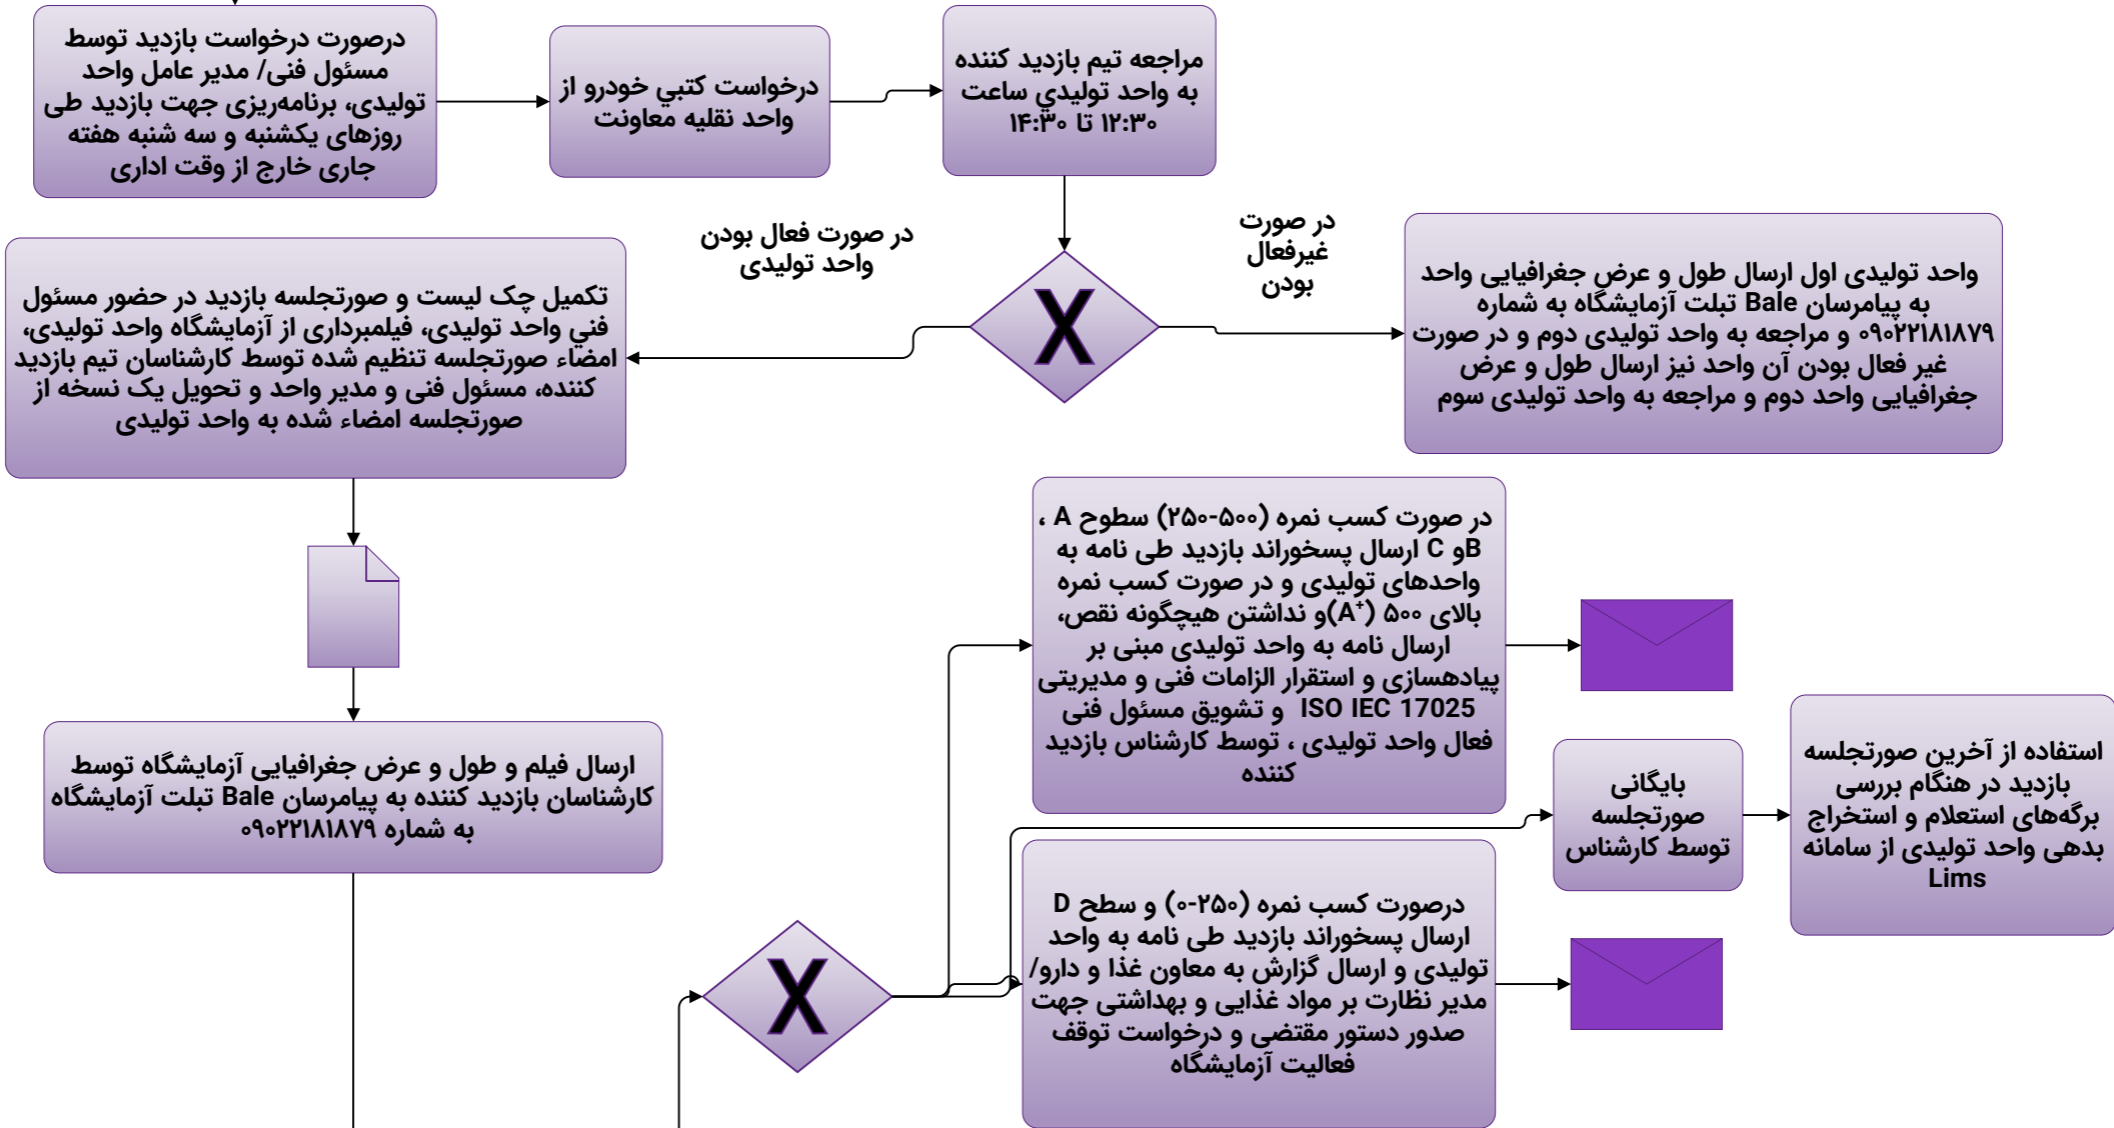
مراجعه تیم بازدید کننده به واحد تولیدي ساعت ۱۲:۳۰ تا ۱۴:۳۰

درخواست کتبي خودرو از واحد نقلیه معاونت

درصورت درخواست بازدید توسط مسئول فنی/ مدیر عامل واحد تولیدی، برنامه‌ریزی جهت بازدید طی روزهای یکشنبه و سه شنبه هفته جاری خارج از وقت اداری

در صورت غیرفعال بودن

X

در صورت فعال بودن واحد تولیدی

واحد تولیدی اول ارسال طول و عرض جغرافیایی واحد به پیامرسان Bale تبلت آزمایشگاه به شماره ۰۹۰۲۲۱۸۱۸۷۹ و مراجعه به واحد تولیدی دوم و در صورت غیر فعال بودن آن واحد نیز ارسال طول و عرض جغرافیایی واحد دوم و مراجعه به واحد تولیدی سوم

تکمیل چک لیست و صورتجلسه بازدید در حضور مسئول فني واحد تولیدی، فیلمبرداری از آزمایشگاه واحد تولیدی، امضاء صورتجلسه تنظیم شده توسط کارشناسان تیم بازدید کننده، مسئول فنی و مدیر واحد و تحویل یک نسخه از صورتجلسه امضاء شده به واحد تولیدی

در صورت کسب نمره (۵۰۰-۲۵۰) سطوح A ، Bو C ارسال پسخوراند بازدید طی نامه به واحدهای تولیدی و در صورت کسب نمره بالای ۵۰۰ ($A^+$)و نداشتن هیچگونه نقص، ارسال نامه به واحد تولیدی مبنی بر پیادهسازی و استقرار الزامات فنی و مدیریتی ISO IEC 17025 و تشویق مسئول فنی فعال واحد تولیدی ، توسط کارشناس بازدید کننده

ارسال فیلم و طول و عرض جغرافیایی آزمایشگاه توسط کارشناسان بازدید کننده به پیامرسان Bale تبلت آزمایشگاه به شماره ۰۹۰۲۲۱۸۱۸۷۹

بایگانی صورتجلسه توسط کارشناس

استفاده از آخرین صورتجلسه بازدید در هنگام بررسی برگه‌های استعلام و استخراج بدهی واحد تولیدی از سامانه Lims

X

درصورت کسب نمره (۲۵۰-۰) و سطح D ارسال پسخوراند بازدید طی نامه به واحد تولیدی و ارسال گزارش به معاون غذا و دارو/ مدیر نظارت بر مواد غذایی و بهداشتی جهت صدور دستور مقتضی و درخواست توقف فعالیت آزمایشگاه